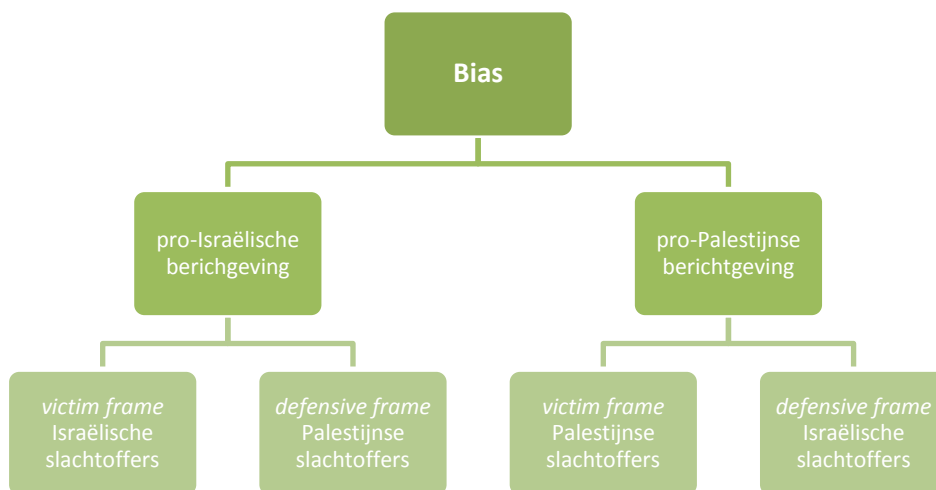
Bias

pro-Israëlische berichgeving

pro-Palestijnse berichtgeving

victim frame Israëlische slachtoffers

defensive frame Palestijnse slachtoffers

victim frame Palestijnse slachtoffers

defensive frame Israëlische slachtoffers